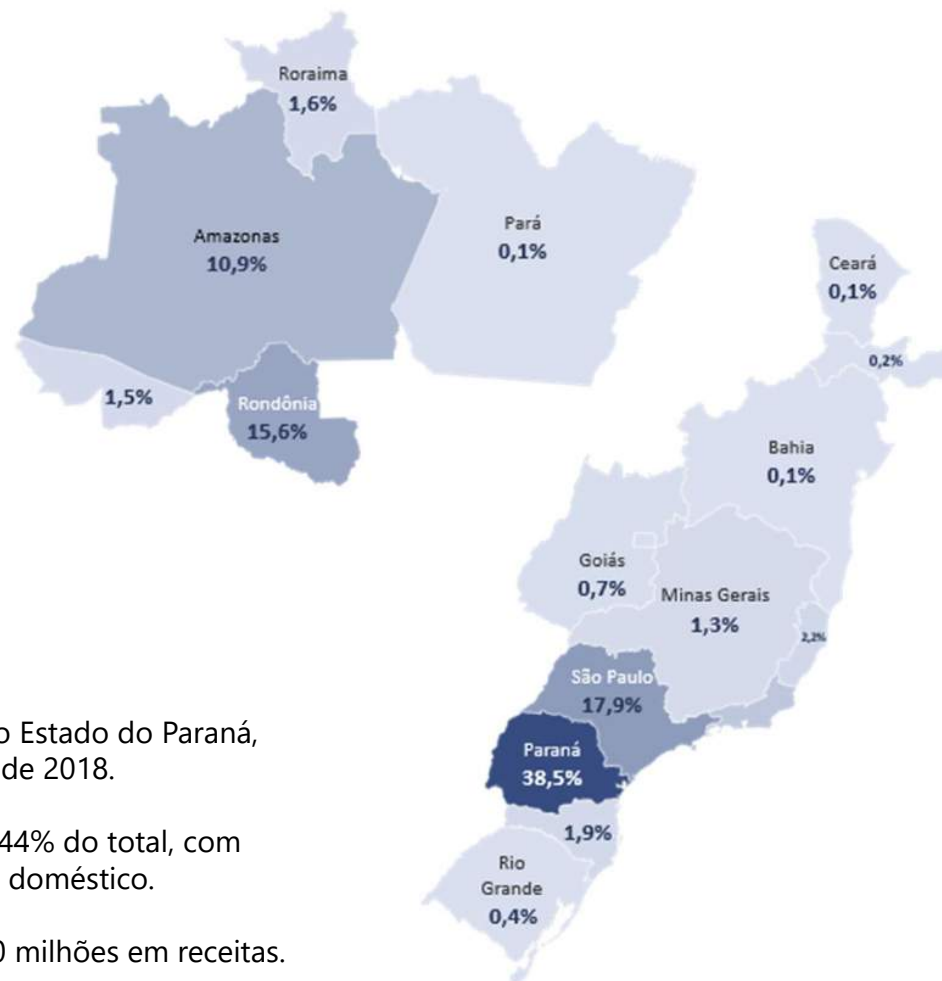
Roraima
1,6%

Amazonas
10,9%

Pará
0,1%

Ceará
0,1%

0,2%

1,5%

Rondônia
15,6%

Bahia
0,1%

Goiás
0,7%

Minas Gerais
1,3%

2,2%

São Paulo
17,9%

Paraná
38,5%

1,9%

Rio Grande
0,4%

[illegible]o Estado do Paraná, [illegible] de 2018.

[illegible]44% do total, com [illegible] doméstico.

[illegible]0 milhões em receitas.